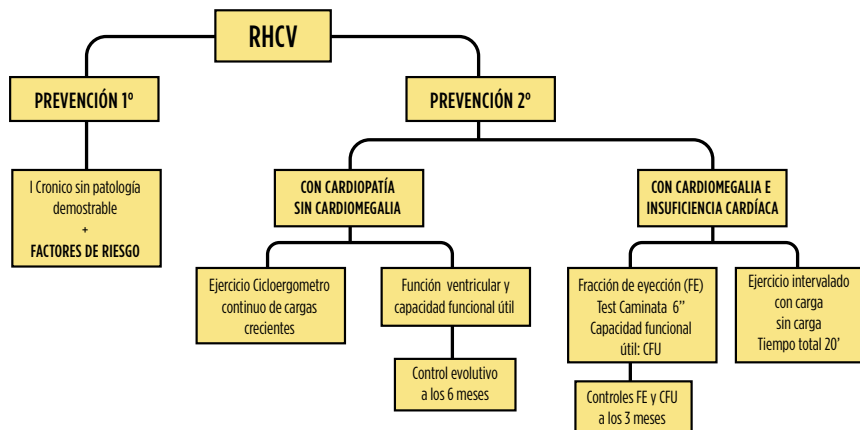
RHCV

PREVENCIÓN 1º

I Cronico sin patología demostrable
+
FACTORES DE RIESGO

PREVENCIÓN 2º

CON CARDIOPATÍA SIN CARDIOMEGALIA

Ejercicio Cicloergometro continuo de cargas crecientes

Función ventricular y capacidad funcional útil

Control evolutivo a los 6 meses

CON CARDIOMEGALIA E INSUFICIENCIA CARDÍACA

Fracción de eyección (FE)
Test Caminata 6''
Capacidad funcional útil: CFU

Controles FE y CFU a los 3 meses

Ejercicio intervalado
con carga
sin carga
Tiempo total 20'